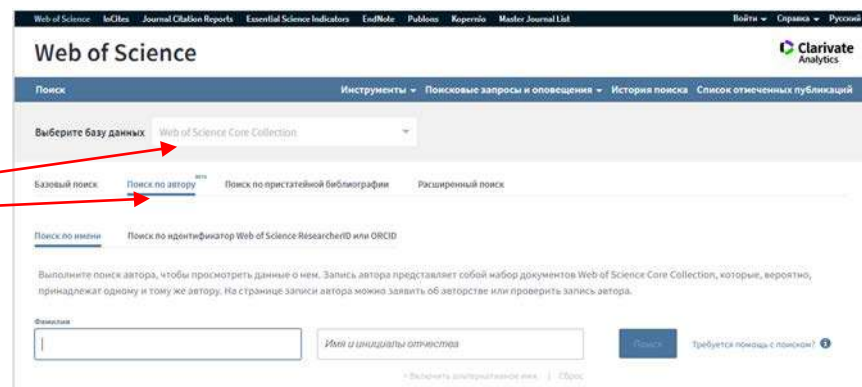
Web of Science InCites Journal Citation Reports Essential Science Indicators EndNote Publons Kopernio Master Journal List

Войти ▾ Справка ▾ Русский

Web of Science

Clarivate Analytics

Поиск

Инструменты ▾ Поисковые запросы и оповещения ▾ История поиска Список отмеченных публикаций

Выберите базу данных Web of Science Core Collection

Базовый поиск Поиск по автору beta Поиск по пристатейной библиографии Расширенный поиск

Поиск по имени Поиск по идентификатору Web of Science ResearcherID или ORCID

Выполните поиск автора, чтобы просмотреть данные о нем. Запись автора представляет собой набор документов Web of Science Core Collection, которые, вероятно, принадлежат одному и тому же автору. На странице записи автора можно заявить об авторстве или проверить запись автора.

Фамилия

Имя и инициалы отчества

Поиск

Требуется помощь с поиском?

+ Включить альтернативное имя | Сброс